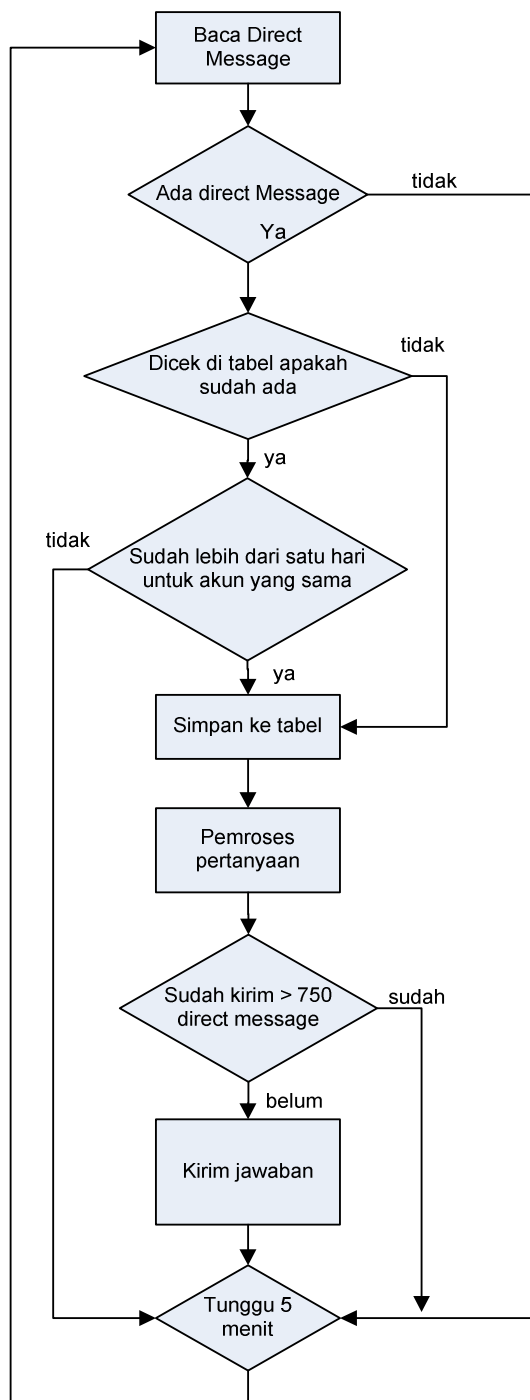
Baca Direct Message

Ada direct Message

tidak

Ya

Dicek di tabel apakah sudah ada

tidak

ya

tidak

Sudah lebih dari satu hari untuk akun yang sama

ya

Simpan ke tabel

Pemroses pertanyaan

Sudah kirim > 750 direct message

sudah

belum

Kirim jawaban

Tunggu 5 menit